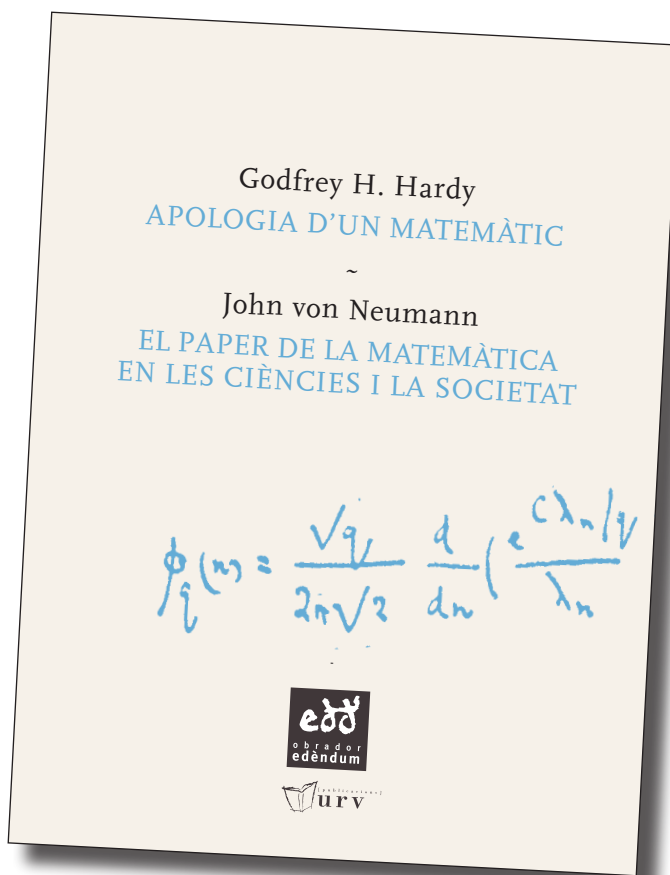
Godfrey H. Hardy
APOLOGIA D'UN MATEMÀTIC
~
John von Neumann
EL PAPER DE LA MATEMÀTICA EN LES CIÈNCIES I LA SOCIETAT

$\phi_q(n) = \frac{\sqrt{q}}{2\pi\sqrt{2}} \frac{d}{dn}\left(\frac{e^{C\lambda_n/q}}{\lambda_n}\right.$

edd
obrador
edèndum

[publicacions]
urv